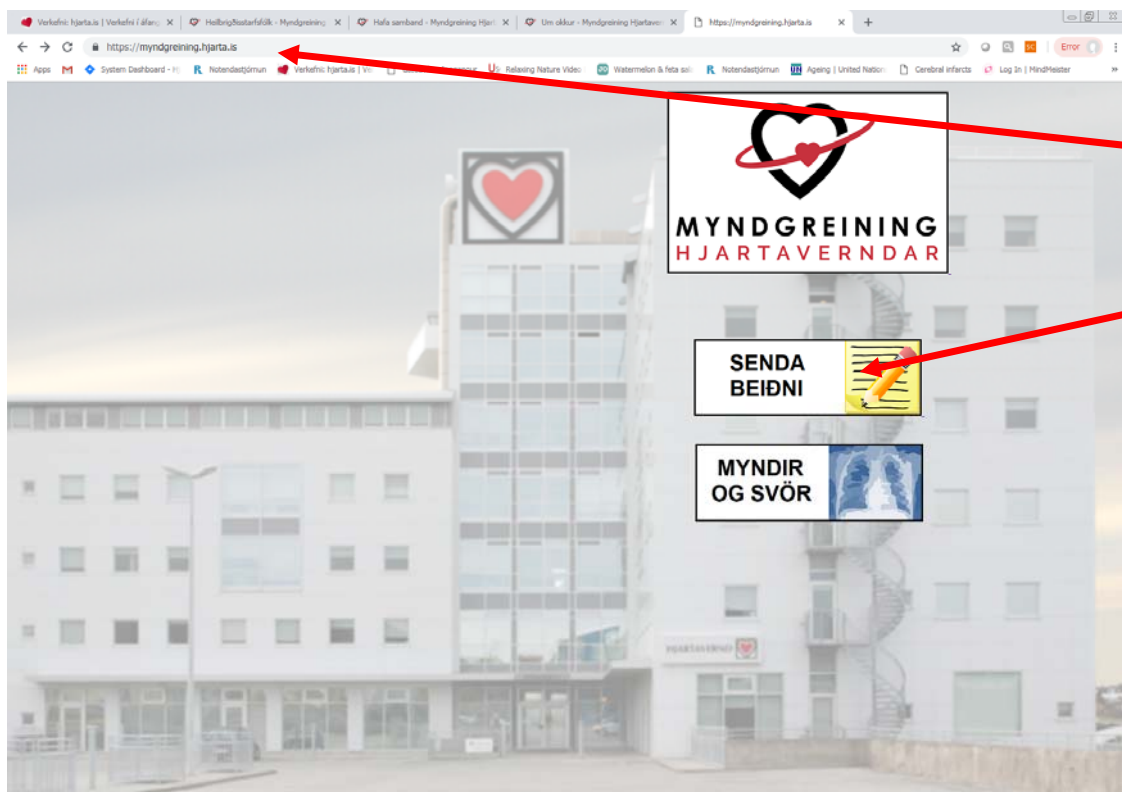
Verkefni: hjarta.is | Verkefni í áfang ×
Heilbrigðisstarfsfólk - Myndgreining ×
Hafa samband - Myndgreining Hjart ×
Um okkur - Myndgreining Hjartaver ×
https://myndgreining.hjarta.is ×
+

https://myndgreining.hjarta.is

Error

Apps
System Dashboard - H
Notendastjórnun
Verkefni: hjarta.is | Ve
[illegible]
Relaxing Nature Video
Watermelon & feta sal
Notendastjórnun
Ageing | United Nation
Cerebral infarcts
Log In | MindMeister
»

MYNDGREINING
HJARTAVERNDAR

SENDA BEIÐNI

MYNDIR OG SVÖR

HJARTAVERND